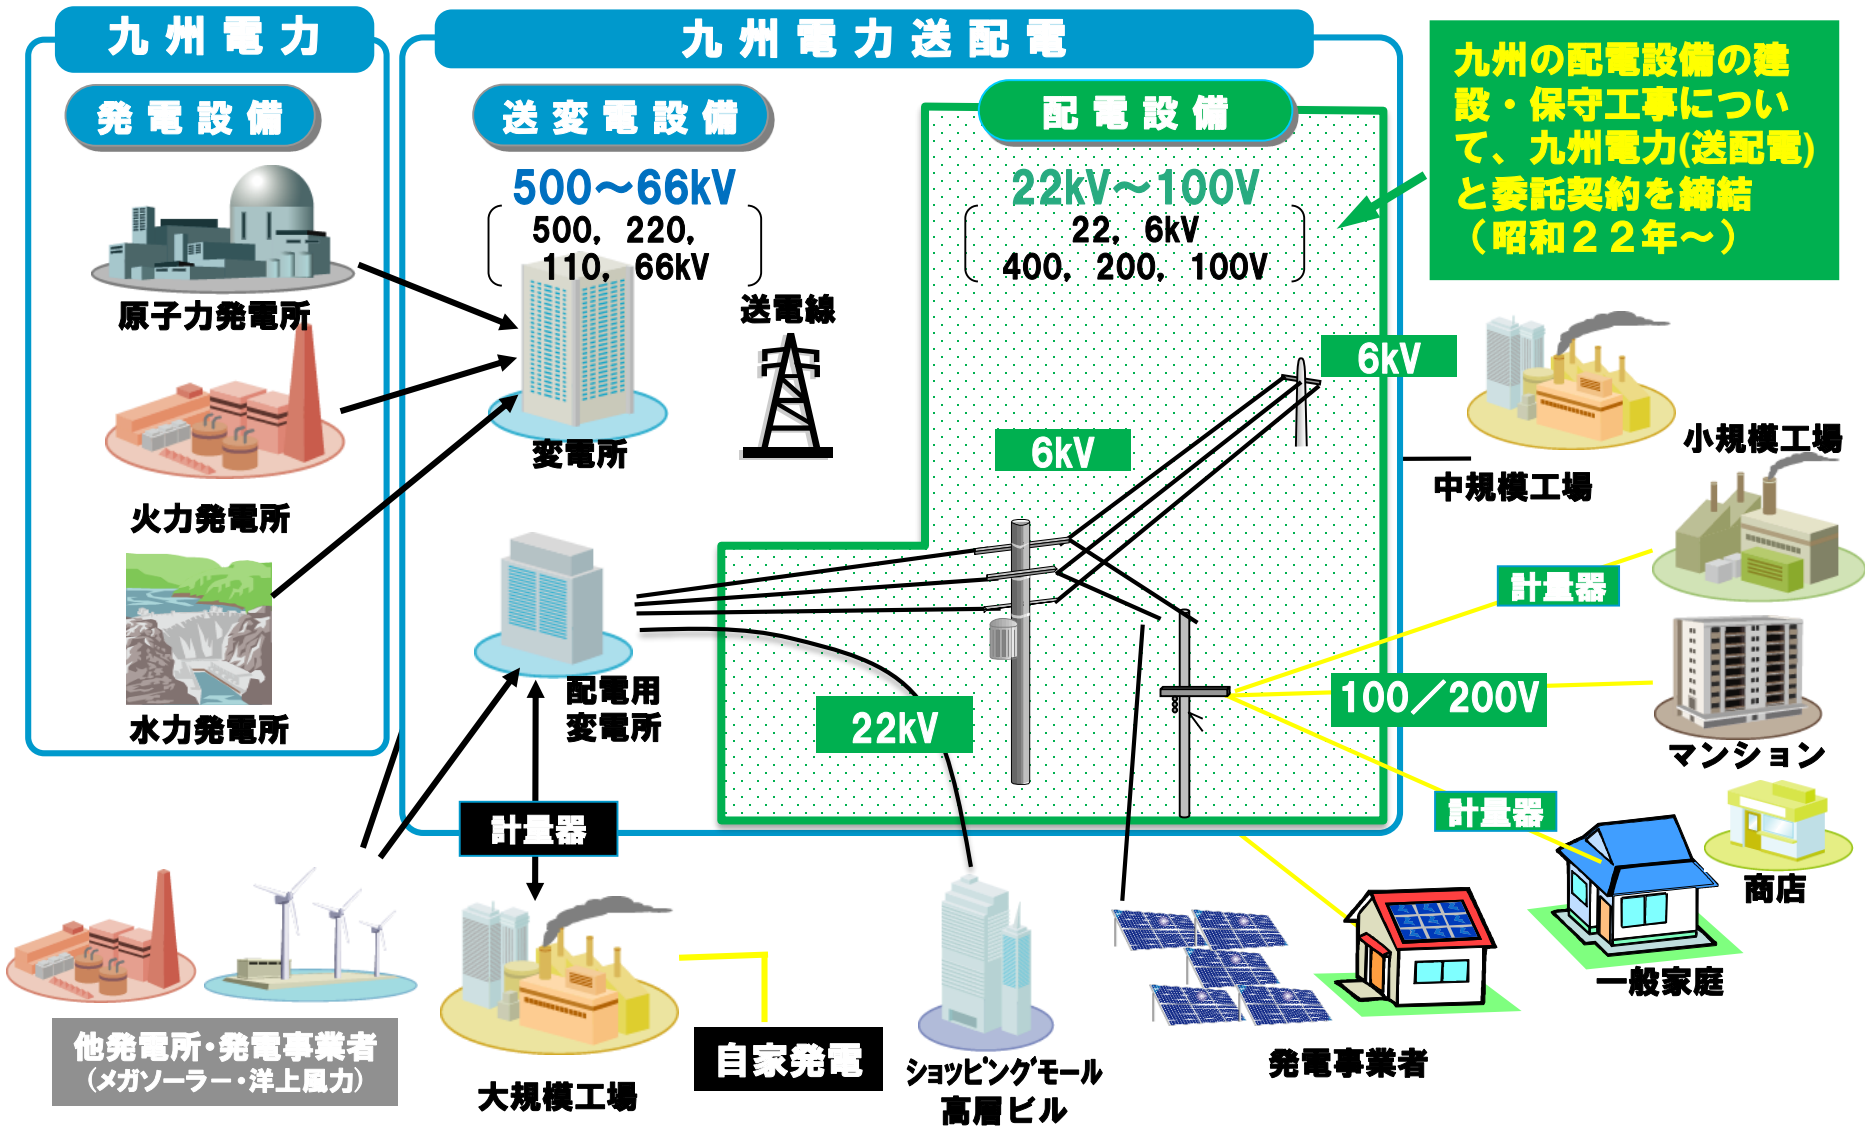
九州電力

発電設備

原子力発電所

火力発電所

水力発電所

九州電力送配電

送変電設備

500～66kV
500，220，
110，66kV

送電線

変電所

配電設備

22kV～100V
22，6kV
400，200，100V

九州の配電設備の建設・保守工事について、九州電力(送配電)と委託契約を締結（昭和２２年～）

6kV

6kV

小規模工場

中規模工場

計量器

配電用
変電所

22kV

100／200V

マンション

計量器

商店

計量器

一般家庭

他発電所･発電事業者
（メガソーラー･洋上風力）

大規模工場

自家発電

ｼｮｯﾋﾟﾝｸﾞﾓｰﾙ
高層ビル

発電事業者